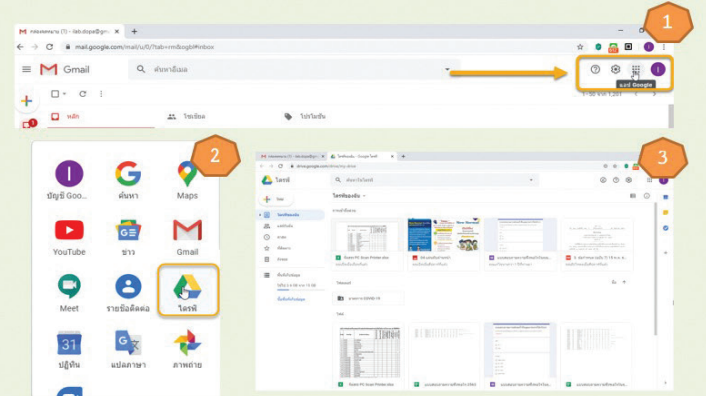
1

กล่องจดหมาย (1) - lab.doyai@gm... ×
mail.google.com/mail/u/0/?tab=rm&ogbl#inbox
Gmail
ค้นหาอีเมล
แอป Google
หลัก
โซเชียล
โปรโมชัน

2

บัญชี Goo...
ค้นหา
Maps
YouTube
ข่าว
Gmail
Meet
รายชื่อติดต่อ
ไดรฟ์
31
ปฏิทิน
แปลภาษา
ภาพถ่าย

3

ไดรฟ์
ค้นหาในไดรฟ์
ใหม่
ไดรฟ์ของฉัน
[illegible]